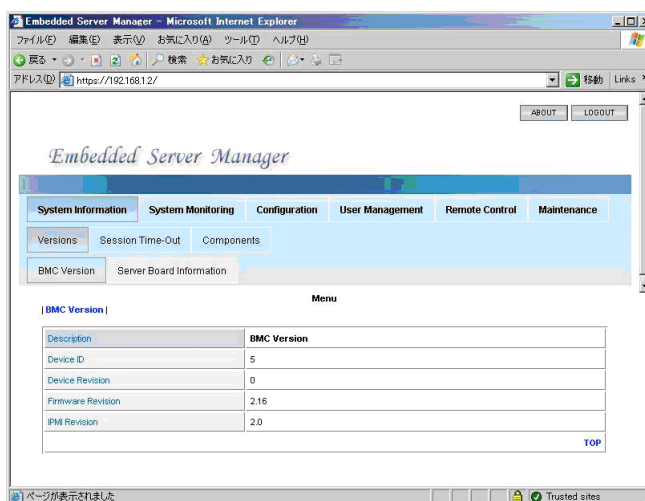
Embedded Server Manager - Microsoft Internet Explorer

ファイル(F) 編集(E) 表示(V) お気に入り(A) ツール(T) ヘルプ(H)

戻る 検索 お気に入り

アドレス(D) https://192.168.1.2/ 移動 Links

ABOUT LOGOUT

Embedded Server Manager

System Information System Monitoring Configuration User Management Remote Control Maintenance

Versions Session Time-Out Components

BMC Version Server Board Information

Menu

| BMC Version |

| Description | BMC Version |
|---|---|
| Device ID | 5 |
| Device Revision | 0 |
| Firmware Revision | 2.16 |
| IPMI Revision | 2.0 |

TOP

ページが表示されました

Trusted sites